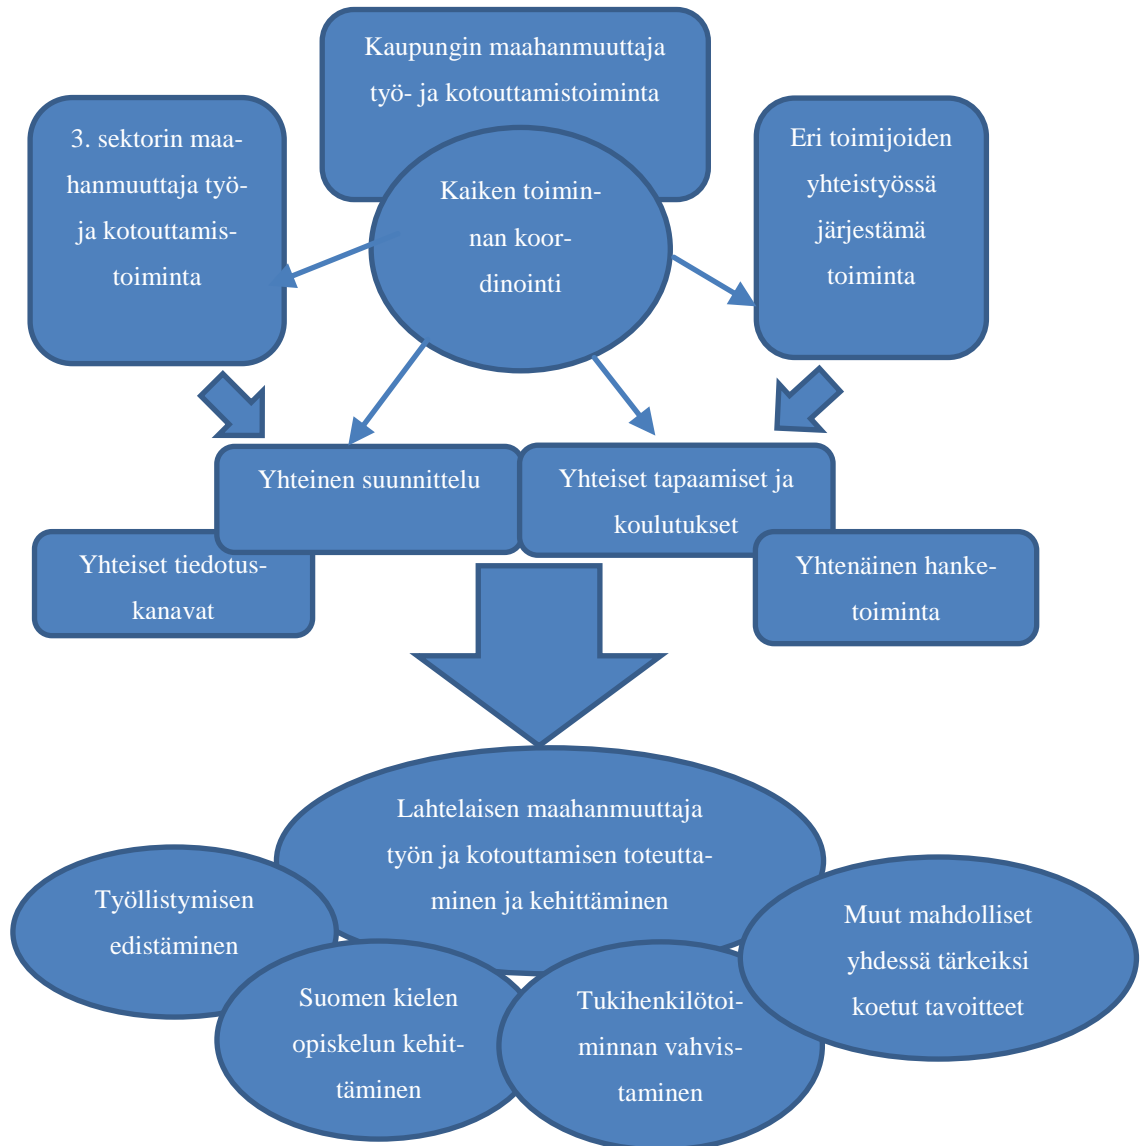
Kaupungin maahanmuuttaja työ- ja kotouttamistoiminta

3. sektorin maahanmuuttaja työ- ja kotouttamistoiminta

Kaiken toiminnan koordinointi

Eri toimijoiden yhteistyössä järjestämä toiminta

Yhteinen suunnittelu

Yhteiset tapaamiset ja koulutukset

Yhteiset tiedotuskanavat

Yhtenäinen hanketoiminta

Lahtelaisen maahanmuuttajatyön ja kotouttamisen toteuttaminen ja kehittäminen

Työllistymisen edistäminen

Suomen kielen opiskelun kehittäminen

Tukihenkilötoiminnan vahvistaminen

Muut mahdolliset yhdessä tärkeiksi koetut tavoitteet